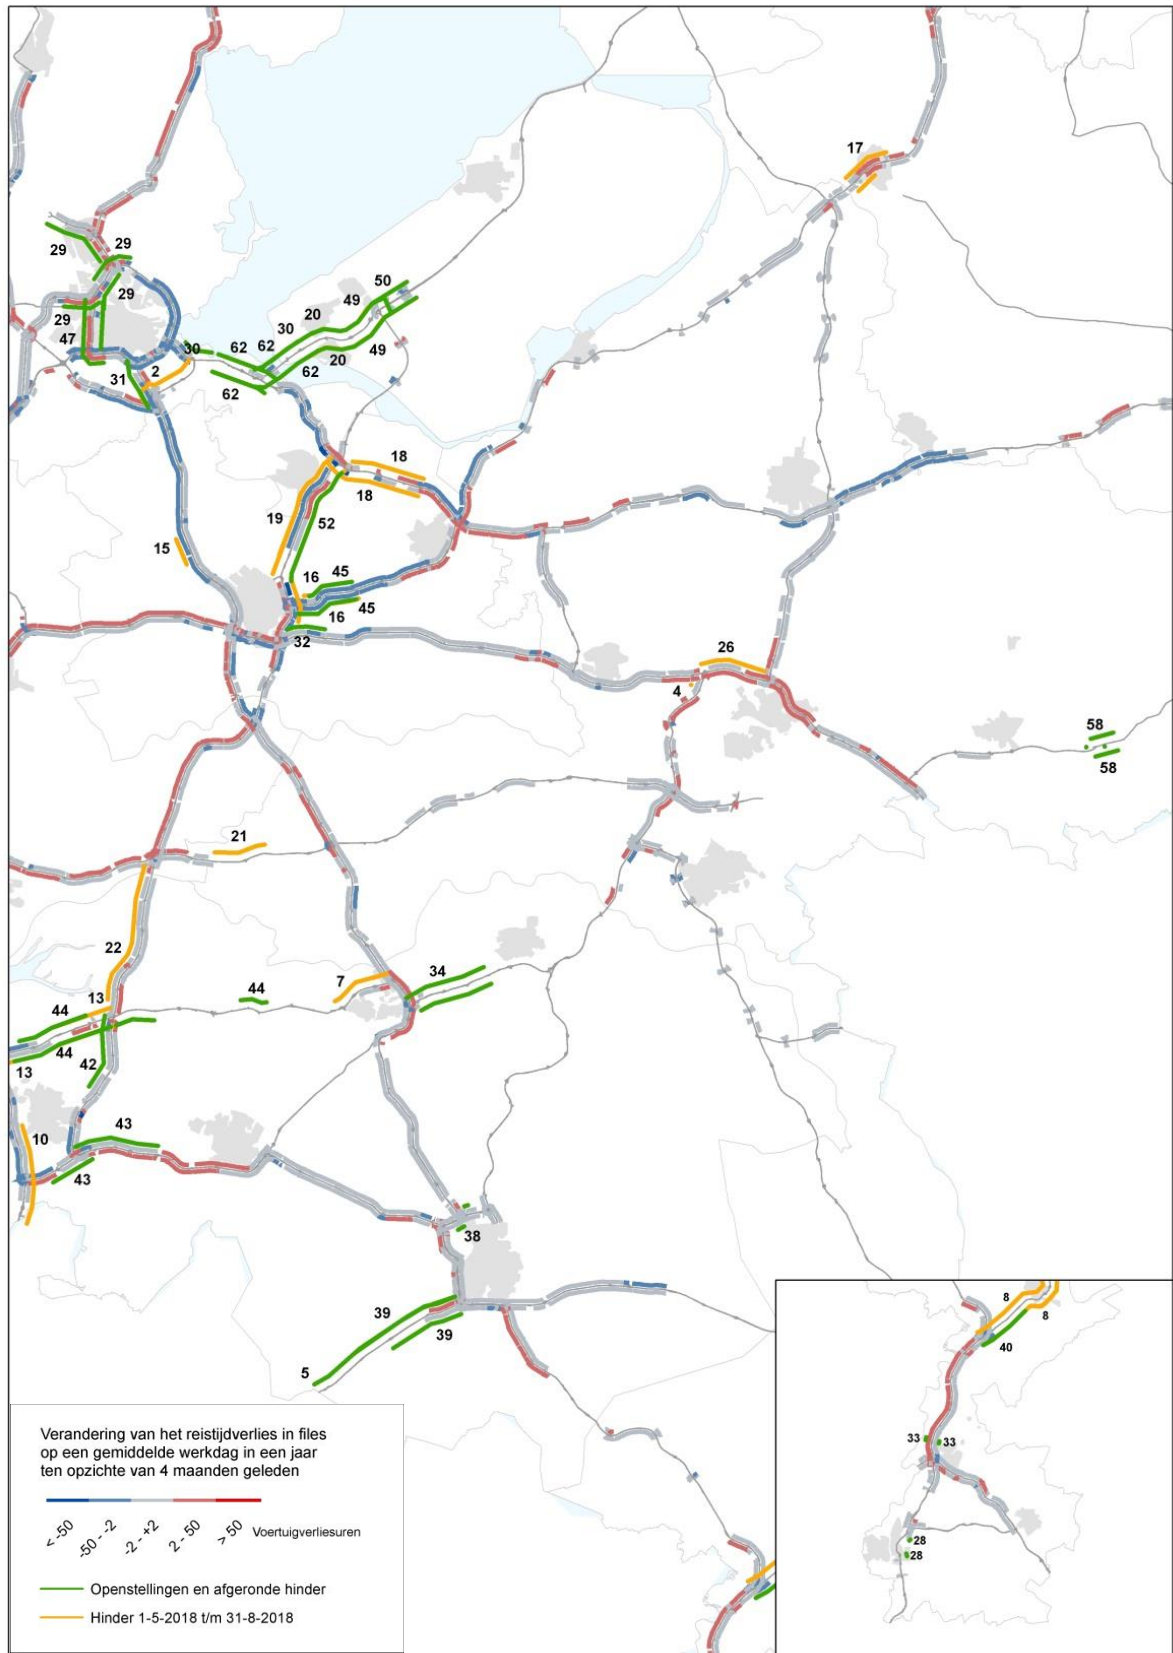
17
29
29
29
29
47
30
62
62
30
20
49
50
20
49
62
62
31
2
18
18
19
52
15
16
45
16
45
32
26
4
58
58
21
22
44
7
34
44
13
44
13
42
43
10
43
38
39
39
5
8
8
40
33
33
28
28

Verandering van het reistijdverlies in files op een gemiddelde werkdag in een jaar ten opzichte van 4 maanden geleden

< -50
-50 - -2
-2 - +2
2 - 50
> 50
Voertuigverliesuren

Openstellingen en afgeronde hinder
Hinder 1-5-2018 t/m 31-8-2018